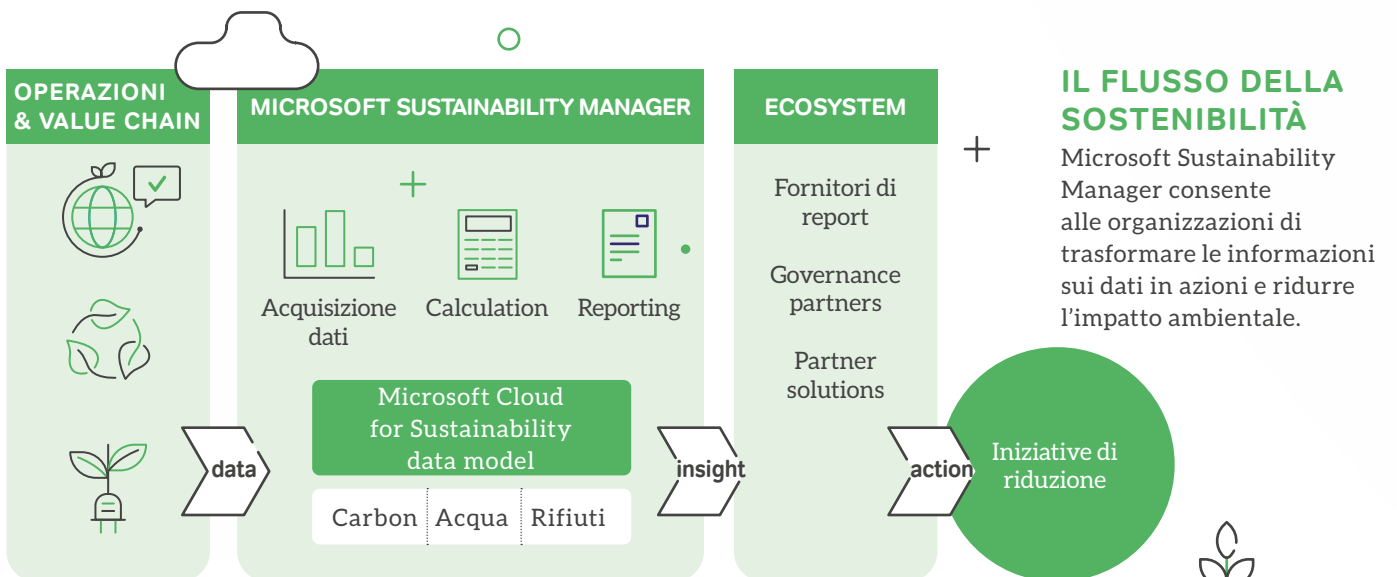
OPERAZIONI & VALUE CHAIN

MICROSOFT SUSTAINABILITY MANAGER

Acquisizione dati

Calculation

Reporting

Microsoft Cloud for Sustainability data model

| Carbon | Acqua | Rifiuti |
|---|---|---|

ECOSYSTEM

Fornitori di report

Governance partners

Partner solutions

data

insight

action

Iniziative di riduzione

IL FLUSSO DELLA SOSTENIBILITÀ

Microsoft Sustainability Manager consente alle organizzazioni di trasformare le informazioni sui dati in azioni e ridurre l'impatto ambientale.